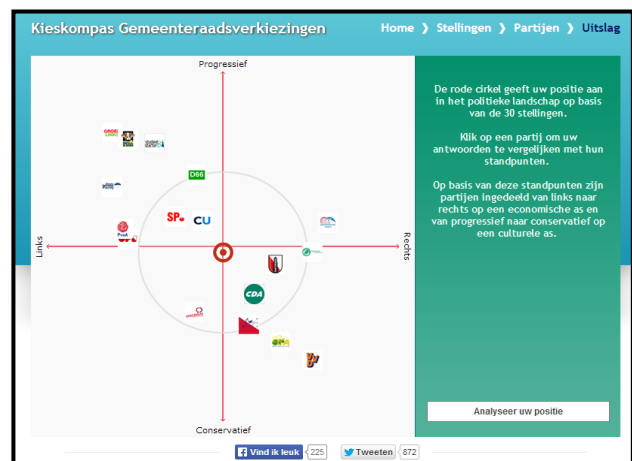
Kieskompas Gemeenteraadsverkiezingen

Home ❯ Stellingen ❯ Partijen ❯ Uitslag

Progressief

Links

Rechts

Conservatief

D66

SP

CU

CDA

De rode cirkel geeft uw positie aan in het politieke landschap op basis van de 30 stellingen.

Klik op een partij om uw antwoorden te vergelijken met hun standpunten.

Op basis van deze standpunten zijn partijen ingedeeld van links naar rechts op een economische as en van progressief naar conservatief op een culturele as.

Analyseer uw positie

Vind ik leuk 225

Tweeten 872